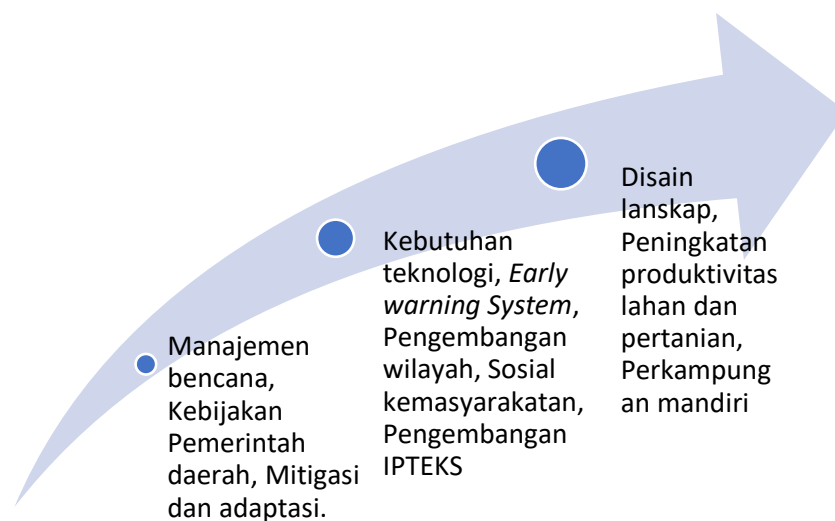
Manajemen bencana, Kebijakan Pemerintah daerah, Mitigasi dan adaptasi.

Kebutuhan teknologi, *Early warning System*, Pengembangan wilayah, Sosial kemasyarakatan, Pengembangan IPTEKS

Disain lanskap, Peningkatan produktivitas lahan dan pertanian, Perkampung an mandiri